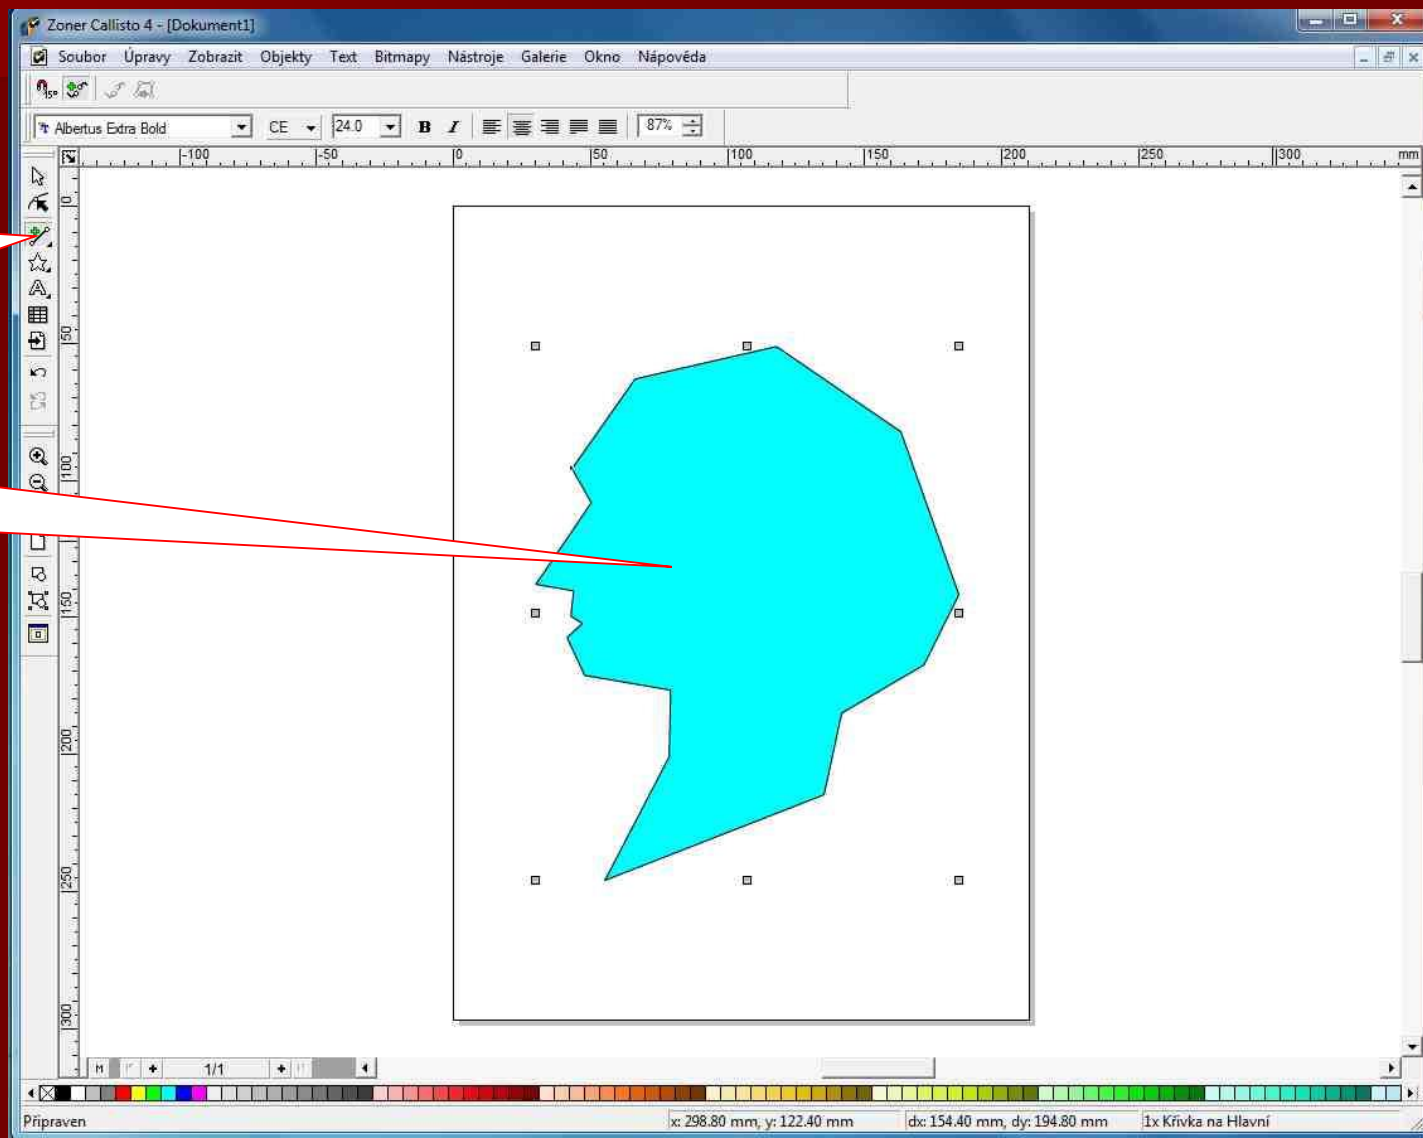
Zoner Callisto 4 - [Dokument1]

Soubor Úpravy Zobrazit Objekty Text Bitmapy Nástroje Galerie Okno Nápověda

Albertus Extra Bold CE 24.0 B I 87%

-100 -50 0 50 100 150 200 250 300 mm

0 50 100 150 200 250 300

1/1

Připraven x: 298.80 mm, y: 122.40 mm dx: 154.40 mm, dy: 194.80 mm 1x Křivka na Hlavní